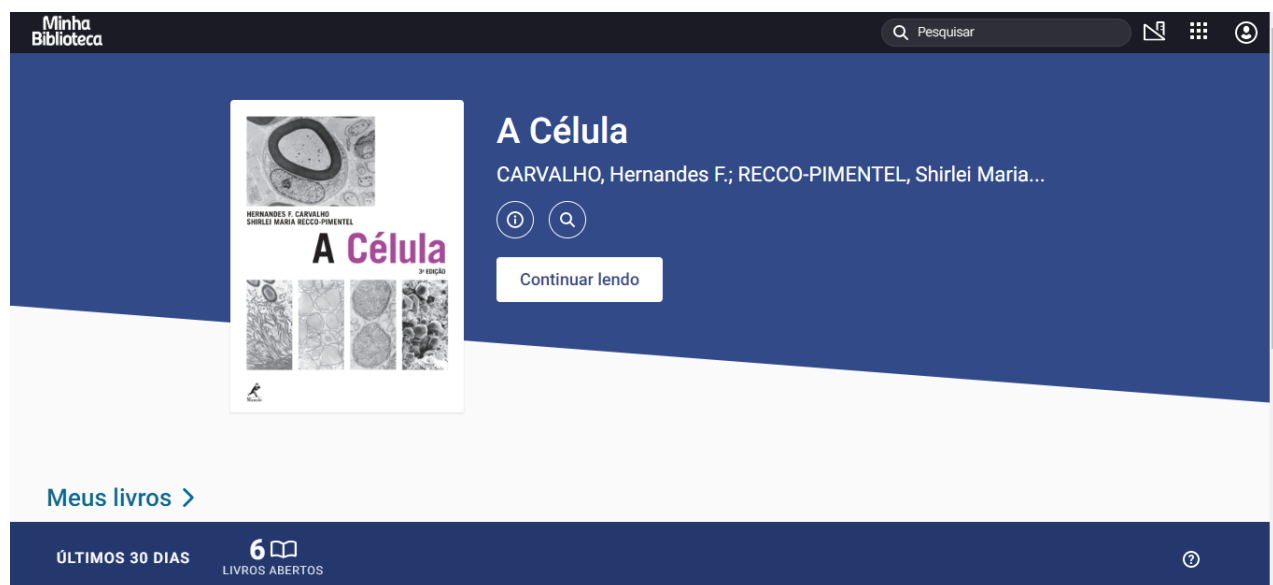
Minha Biblioteca

Pesquisar

HERNANDES F. CARVALHO
SHIRLEI MARIA RECCO-PIMENTEL

A Célula

3ª EDIÇÃO

Manole

A Célula

CARVALHO, Hernandes F.; RECCO-PIMENTEL, Shirlei Maria...

Continuar lendo

Meus livros >

ÚLTIMOS 30 DIAS

6

LIVROS ABERTOS